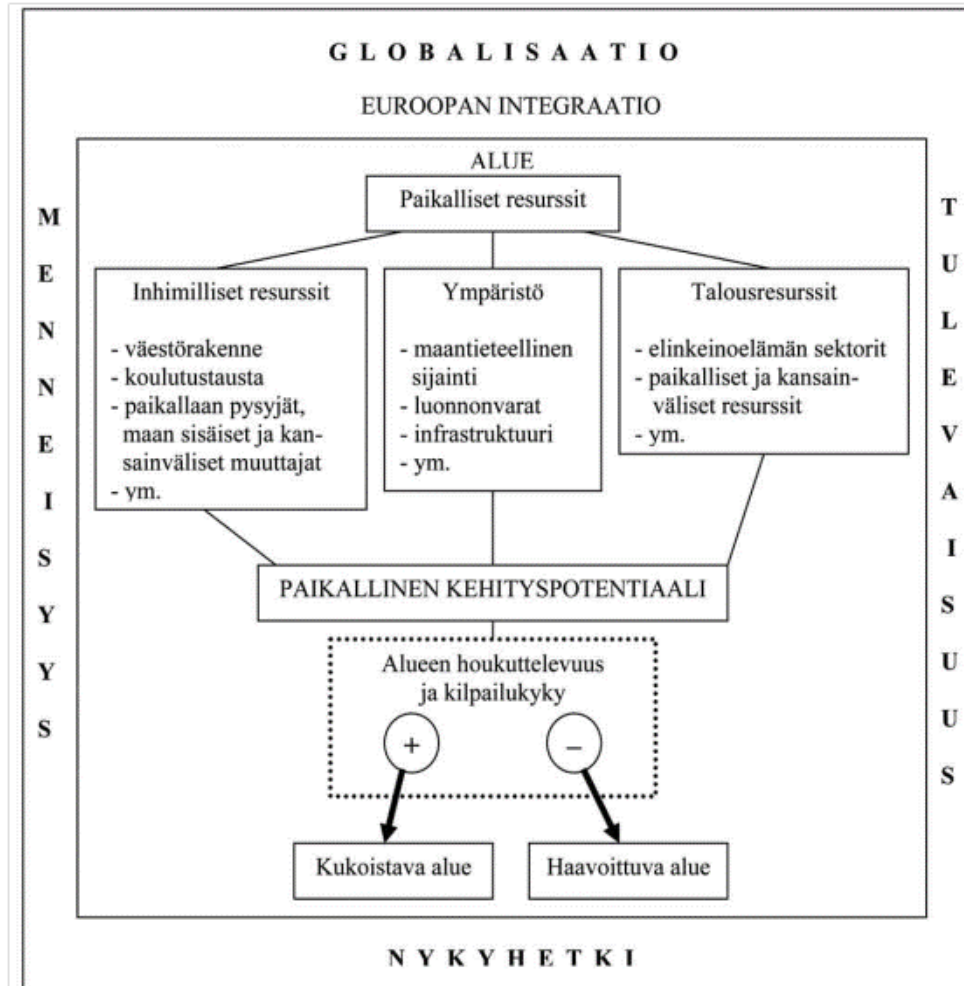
G L O B A L I S A A T I O

EUROOPAN INTEGRAATIO

M E N N E I S Y Y S

ALUE

Paikalliset resurssit

Inhimilliset resurssit

- väestörakenne
- koulutustausta
- paikallaan pysyjät, maan sisäiset ja kansainväliset muuttajat
- ym.

Ympäristö

- maantieteellinen sijainti
- luonnonvarat
- infrastruktuuri
- ym.

Talousresurssit

- elinkeinoelämän sektorit
- paikalliset ja kansainväliset resurssit
- ym.

PAIKALLINEN KEHITYSPOTENTIAALI

Alueen houkuttelevuus ja kilpailukyky

+

–

Kukoistava alue

Haavoittuva alue

T U L E V A I S U U S

N Y K Y H E T K I